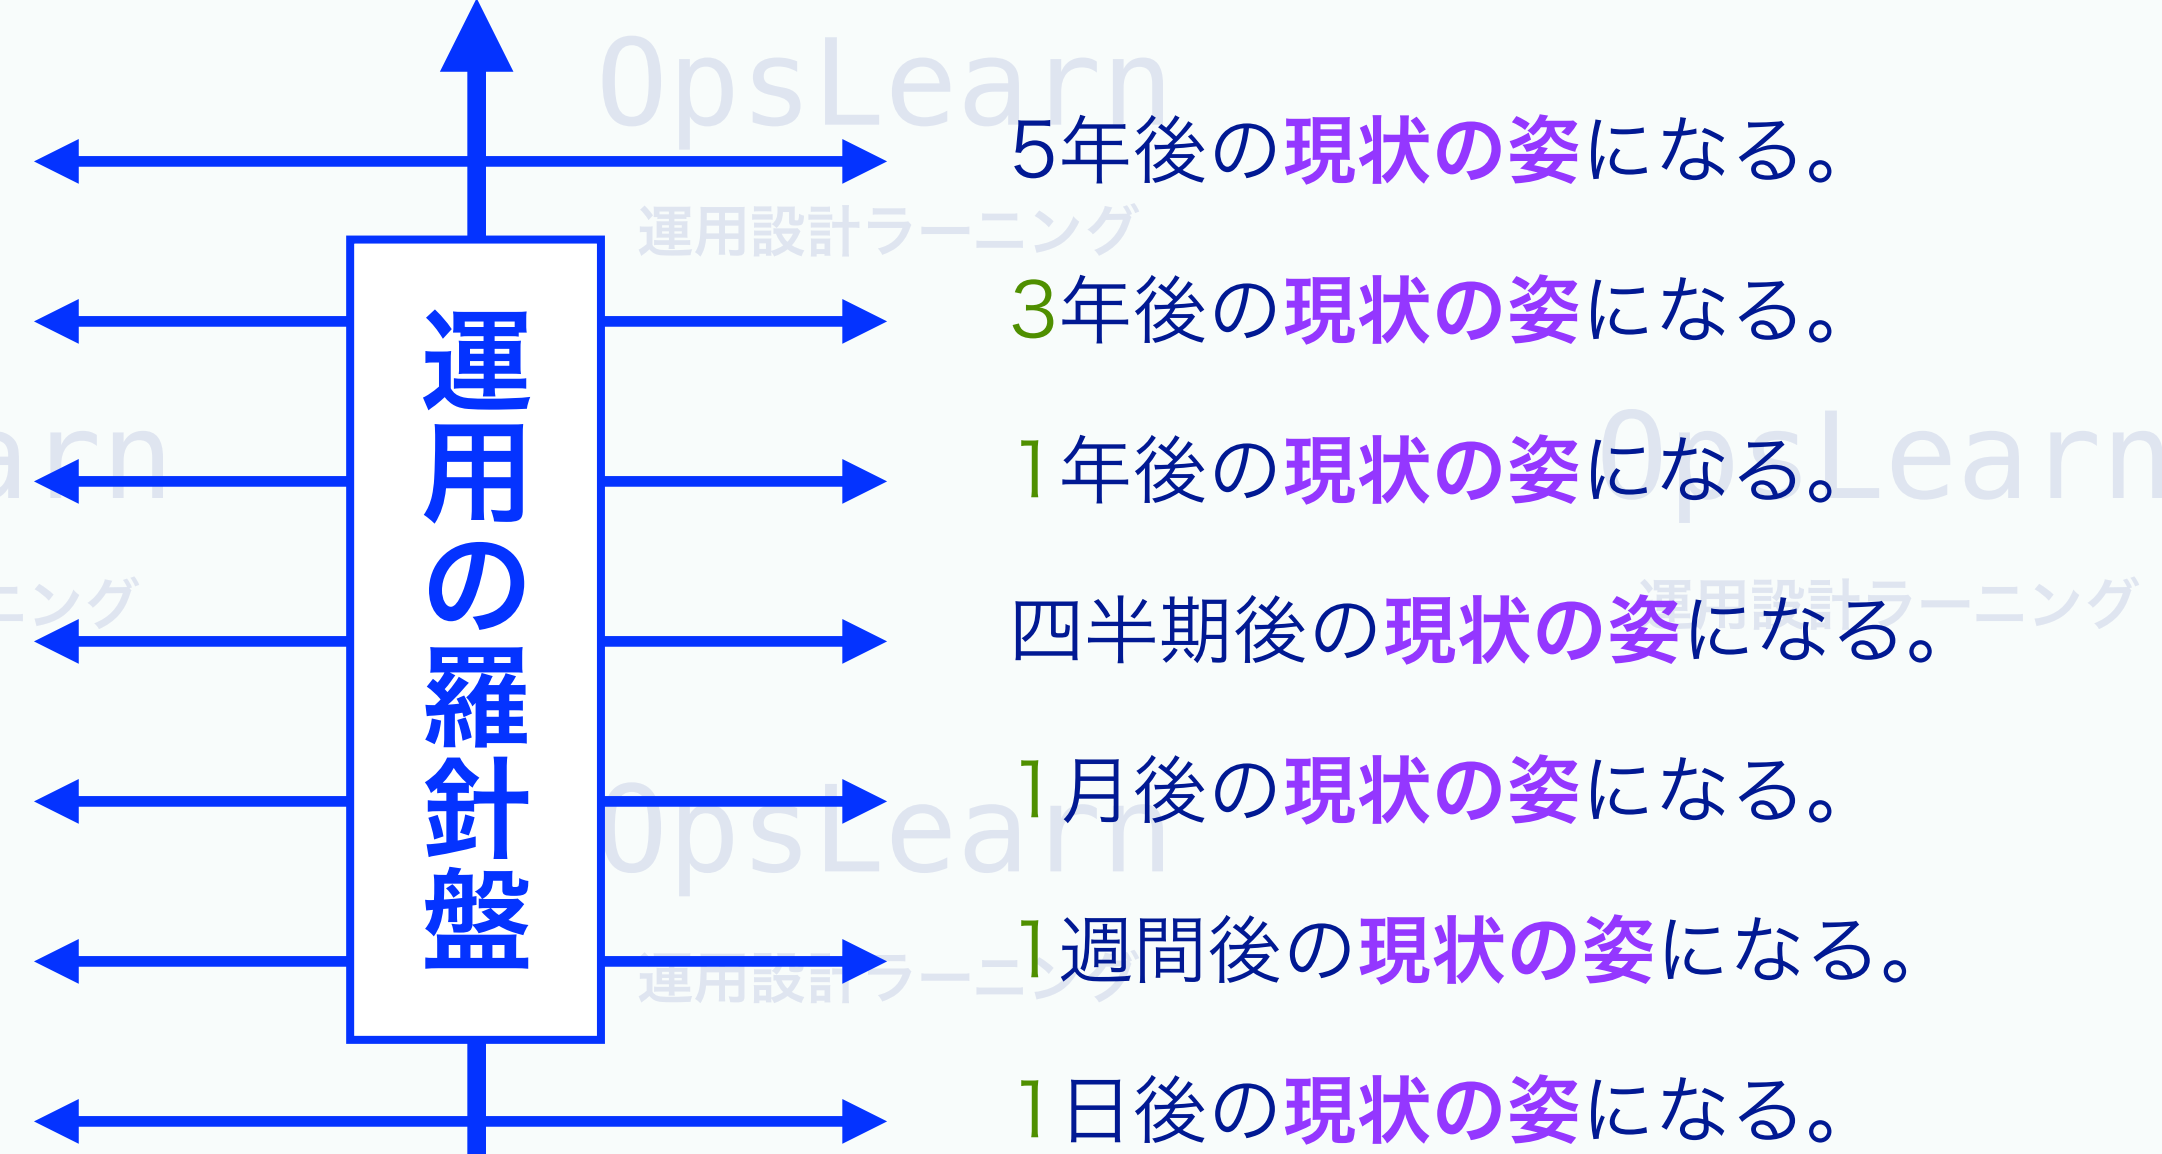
OpsLearn

5年後の現状の姿になる。

運用設計ラーニング

3年後の現状の姿になる。

運用の羅針盤

arn

1年後の現状の姿になる。

OpsLearn

ニング

四半期後の現状の姿になる。

運用設計ラーニング

1月後の現状の姿になる。

OpsLearn

1週間後の現状の姿になる。

運用設計ラーニング

1日後の現状の姿になる。